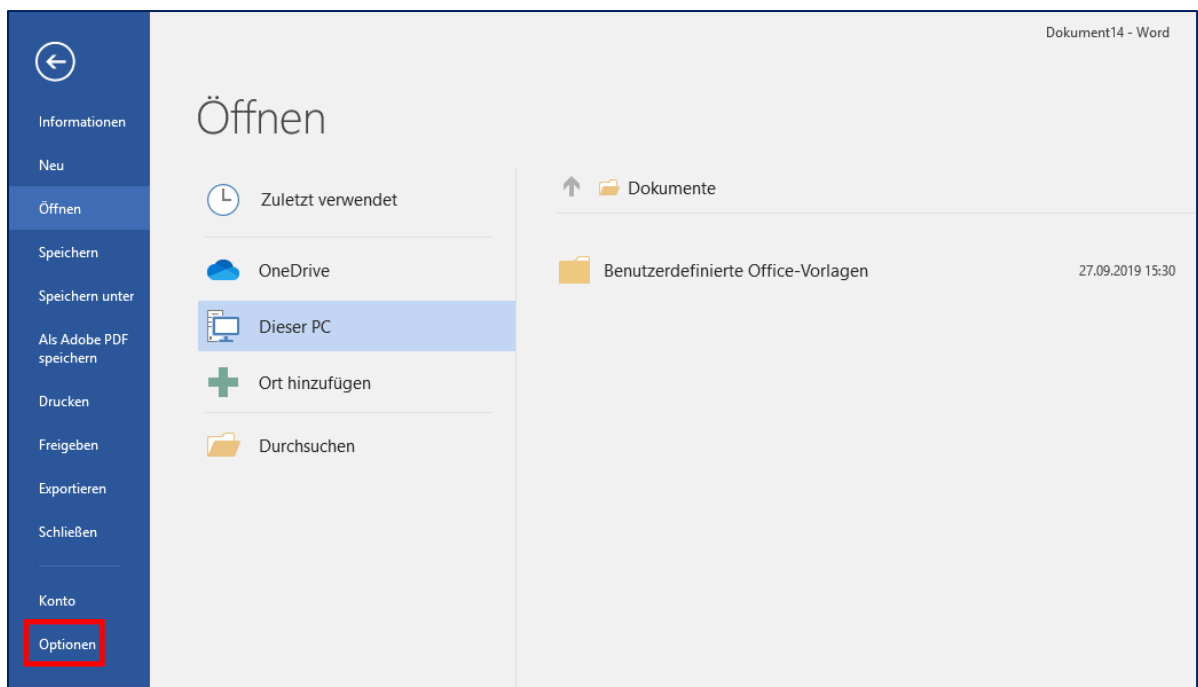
Informationen
Neu
Öffnen
Speichern
Speichern unter
Als Adobe PDF speichern
Drucken
Freigeben
Exportieren
Schließen
Konto
Optionen

Dokument14 - Word

Öffnen

Zuletzt verwendet
OneDrive
Dieser PC
Ort hinzufügen
Durchsuchen

Dokumente

Benutzerdefinierte Office-Vorlagen 27.09.2019 15:30